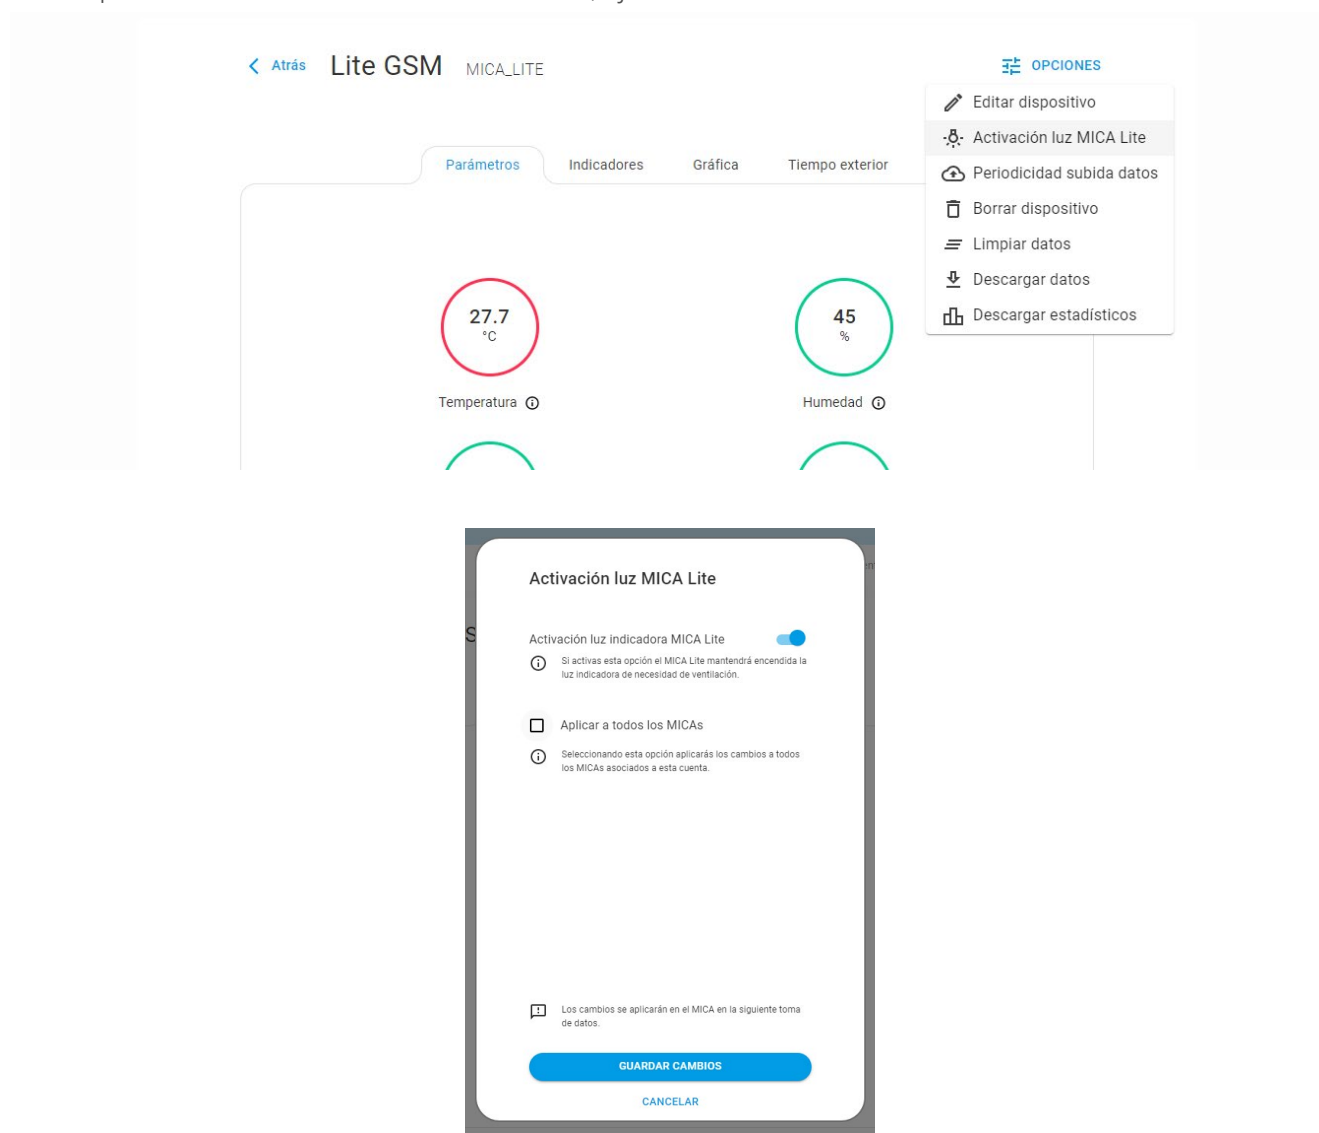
Atrás Lite GSM MICA_LITE

OPCIONES

Editar dispositivo
Activación luz MICA Lite
Periodicidad subida datos
Borrar dispositivo
Limpiar datos
Descargar datos
Descargar estadísticos

Parámetros | Indicadores | Gráfica | Tiempo exterior

27.7
°C
Temperatura

45
%
Humedad

Activación luz MICA Lite

Activación luz indicadora MICA Lite

Si activas esta opción el MICA Lite mantendrá encendida la luz indicadora de necesidad de ventilación.

Aplicar a todos los MICAs

Seleccionando esta opción aplicarás los cambios a todos los MICAs asociados a esta cuenta.

Los cambios se aplicarán en el MICA en la siguiente toma de datos.

GUARDAR CAMBIOS

CANCELAR